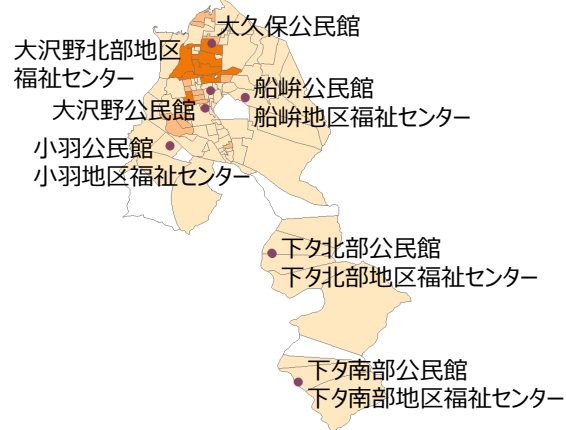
大久保公民館

大沢野北部地区
福祉センター

船峅公民館
船峅地区福祉センター

大沢野公民館

小羽公民館
小羽地区福祉センター

下夕北部公民館
下夕北部地区福祉センター

下夕南部公民館
下夕南部地区福祉センター